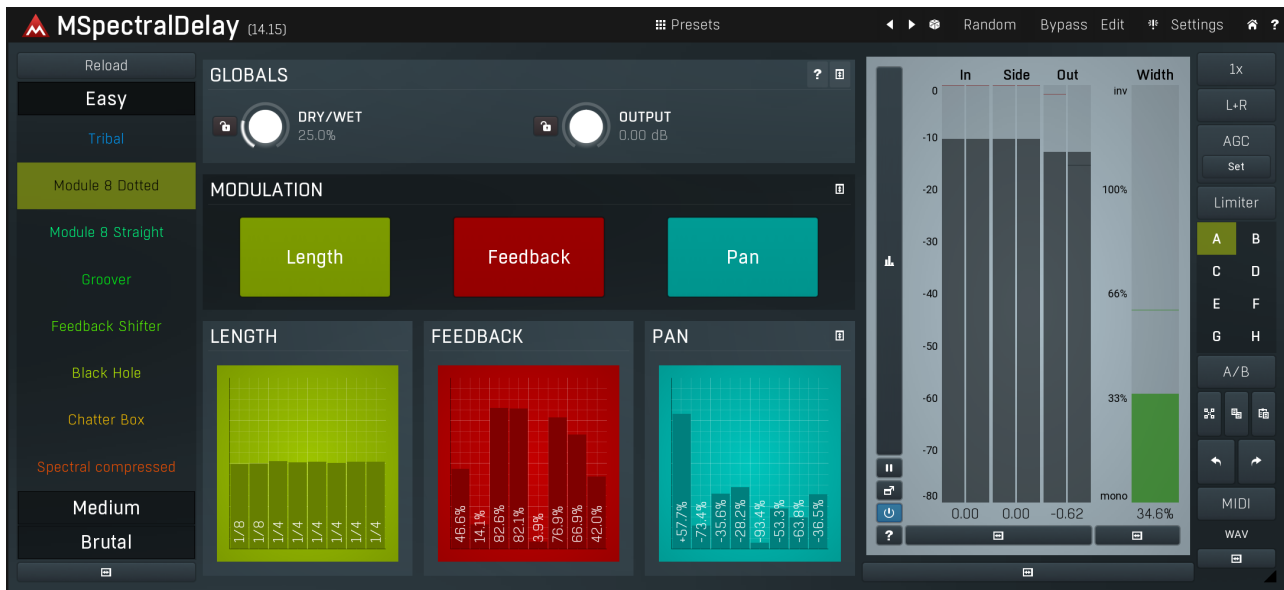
MSpectralDelay (14.15)

Presets

Random Bypass Edit Settings ?

Reload

Easy

Tribal

Module 8 Dotted

Module 8 Straight

Groover

Feedback Shifter

Black Hole

Chatter Box

Spectral compressed

Medium

Brutal

GLOBALS ?

DRY/WET
25.0%

OUTPUT
0.00 dB

MODULATION

Length

Feedback

Pan

LENGTH

1/8 1/8 1/4 1/4 1/4 1/4 1/4 1/4

FEEDBACK

46.6% 14.1% 82.6% 82.1% 3.9% 76.9% 66.9% 42.0%

PAN

+57.7% -73.4% -35.6% -28.2% -93.4% -53.3% -63.8% -36.5%

In Side Out Width

0 -10 -20 -30 -40 -50 -60 -70 -80

inv 100% 66% 33% mono

0.00 0.00 -0.62 34.6%

?

1x

L+R

AGC

Set

Limiter

A B C D E F G H

A/B

MIDI

WAV